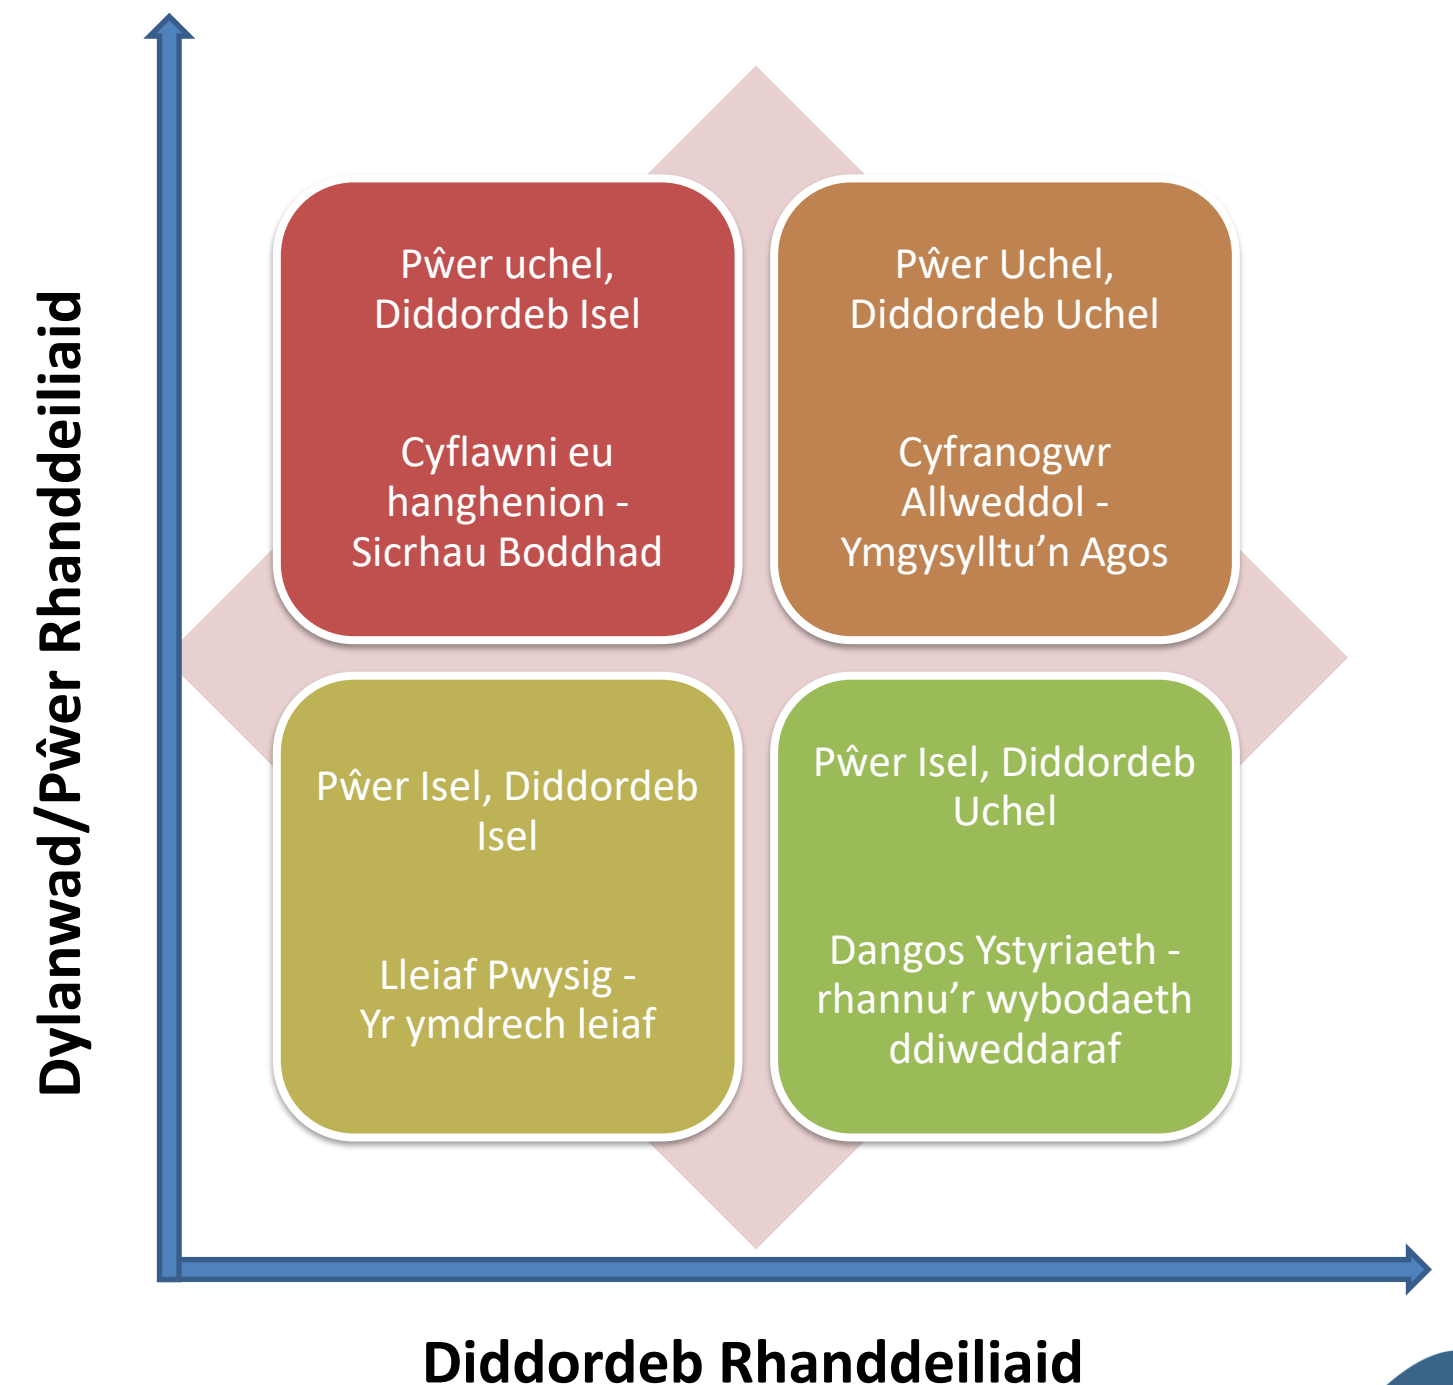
Dylanwad/Pŵer Rhanddeiliaid

Pŵer uchel, Diddordeb Isel

Cyflawni eu hanghenion - Sicrhau Boddhad

Pŵer Uchel, Diddordeb Uchel

Cyfranogwr Allweddol - Ymgysylltu'n Agos

Pŵer Isel, Diddordeb Isel

Lleiaf Pwysig - Yr ymdrech leiaf

Pŵer Isel, Diddordeb Uchel

Dangos Ystyriaeth - rhannu'r wybodaeth ddiweddaraf

Diddordeb Rhanddeiliaid